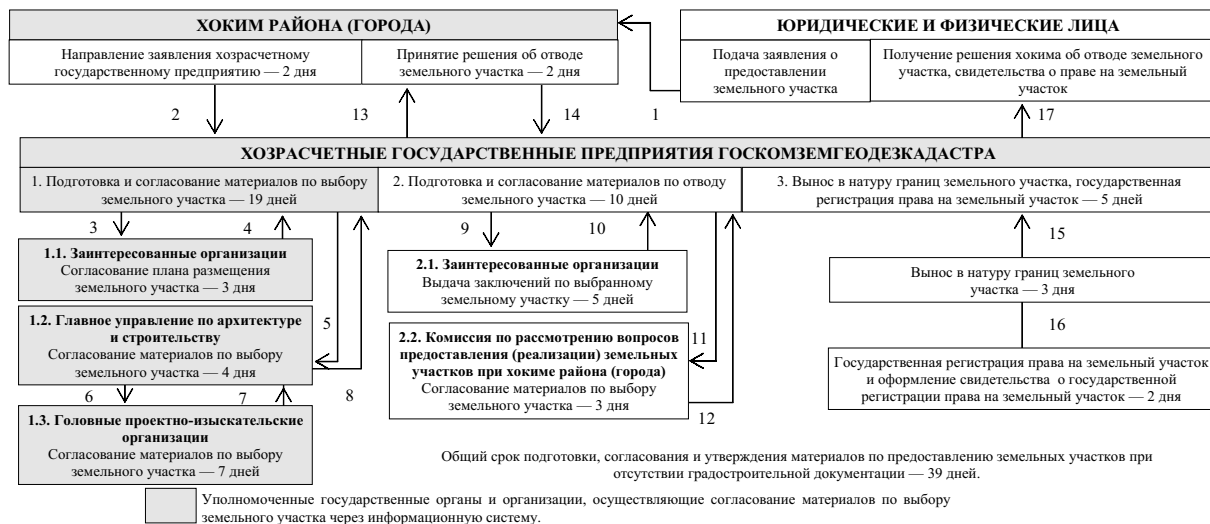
ХОКИМ РАЙОНА (ГОРОДА)

Направление заявления хозрасчетному государственному предприятию — 2 дня

Принятие решения об отводе земельного участка — 2 дня

ЮРИДИЧЕСКИЕ И ФИЗИЧЕСКИЕ ЛИЦА

Подача заявления о предоставлении земельного участка

Получение решения хокима об отводе земельного участка, свидетельства о праве на земельный участок

2

13

14

1

17

ХОЗРАСЧЕТНЫЕ ГОСУДАРСТВЕННЫЕ ПРЕДПРИЯТИЯ ГОСКОМЗЕМГЕОДЕЗКАДАСТРА

1. Подготовка и согласование материалов по выбору земельного участка — 19 дней

2. Подготовка и согласование материалов по отводу земельного участка — 10 дней

3. Вынос в натуру границ земельного участка, государственная регистрация права на земельный участок — 5 дней

3

4

9

10

15

1.1. Заинтересованные организации
Согласование плана размещения земельного участка — 3 дня

2.1. Заинтересованные организации
Выдача заключений по выбранному земельному участку — 5 дней

Вынос в натуру границ земельного участка — 3 дня

1.2. Главное управление по архитектуре и строительству
Согласование материалов по выбору земельного участка — 4 дня

5

2.2. Комиссия по рассмотрению вопросов предоставления (реализации) земельных участков при хокиме района (города)
Согласование материалов по выбору земельного участка — 3 дня

11

16

Государственная регистрация права на земельный участок и оформление свидетельства о государственной регистрации права на земельный участок — 2 дня

6

7

8

12

1.3. Головные проектно-изыскательские организации
Согласование материалов по выбору земельного участка — 7 дней

Общий срок подготовки, согласования и утверждения материалов по предоставлению земельных участков при отсутствии градостроительной документации — 39 дней.

Уполномоченные государственные органы и организации, осуществляющие согласование материалов по выбору земельного участка через информационную систему.